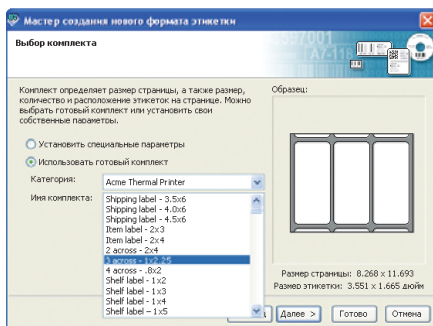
Мастер создания нового формата этикетки

Выбор комплекта

Комплект определяет размер страницы, а также размер, количество и расположение этикеток на странице. Можно выбрать готовый комплект или установить свои собственные параметры.

Установить специальные параметры

Использовать готовый комплект

Категория: Acme Thermal Printer

Имя комплекта:
Shipping label - 3.5x6
Shipping label - 4.0x6
Shipping label - 4.5x6
Item label - 2x3
Item label - 2x4
2 across - 2x4
3 across - 1x2.25
4 across - .8x2
Shelf label - 1x2
Shelf label - 1x3
Shelf label - 1x4
Shelf label - 1x5

Образец:

Размер страницы: 8.268 x 11.693
Размер этикетки: 3.551 x 1.665 дюйм

Далее > Готово Отмена